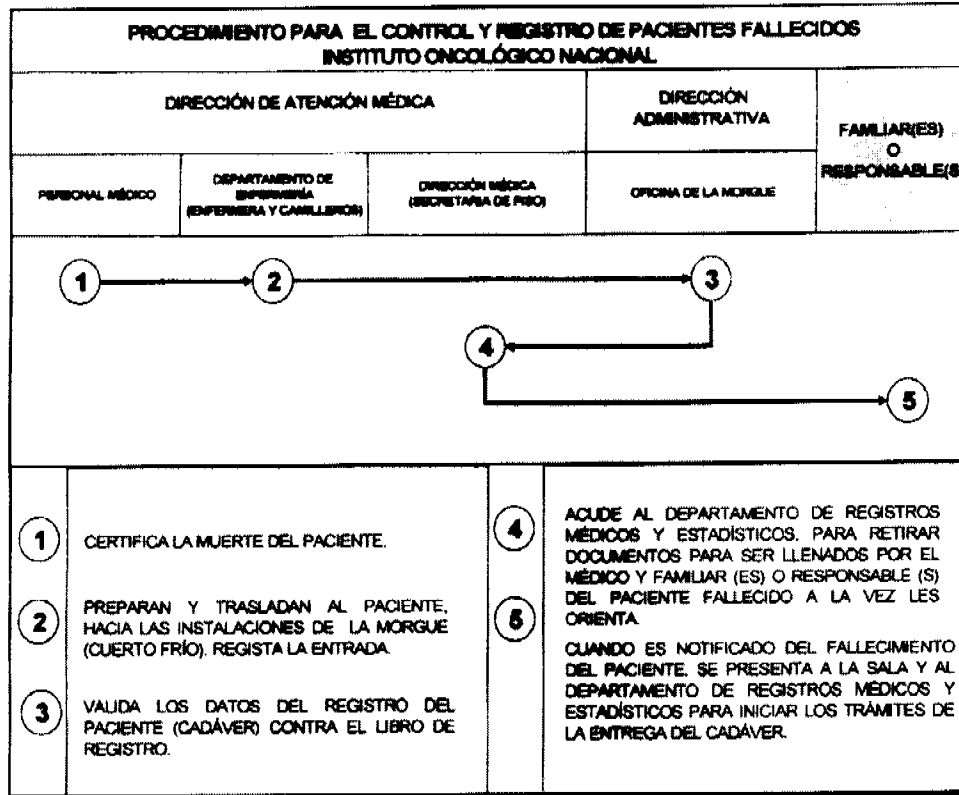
PROCEDIMIENTO PARA EL CONTROL Y REGISTRO DE PACIENTES FALLECIDOS
INSTITUTO ONCOLÓGICO NACIONAL

| DIRECCIÓN DE ATENCIÓN MÉDICA | | | DIRECCIÓN ADMINISTRATIVA | FAMLIAR(ES) O RESPONSABLE(S |
|---|---|---|---|---|
| PERSONAL MÉDICO | DEPARTAMENTO DE ENFERMERÍA (ENFERMERA Y CAMILLEROS) | DIRECCIÓN MÉDICA (SECRETARIA DE PISO) | OFICINA DE LA MORGUE | |

1
2
3
4
5

1 CERTIFICA LA MUERTE DEL PACIENTE.

2 PREPARAN Y TRASLADAN AL PACIENTE, HACIA LAS INSTALACIONES DE LA MORGUE (CUERTO FRÍO). REGISTA LA ENTRADA.

3 VALIDA LOS DATOS DEL REGISTRO DEL PACIENTE (CADÁVER) CONTRA EL LIBRO DE REGISTRO.

4 ACUDE AL DEPARTAMENTO DE REGISTROS MÉDICOS Y ESTADÍSTICOS. PARA RETIRAR DOCUMENTOS PARA SER LLENADOS POR EL MÉDICO Y FAMILIAR (ES) O RESPONSABLE (S) DEL PACIENTE FALLECIDO A LA VEZ LES ORIENTA.

5 CUANDO ES NOTIFICADO DEL FALLECIMIENTO DEL PACIENTE, SE PRESENTA A LA SALA Y AL DEPARTAMENTO DE REGISTROS MÉDICOS Y ESTADÍSTICOS PARA INICIAR LOS TRÁMITES DE LA ENTREGA DEL CADÁVER.